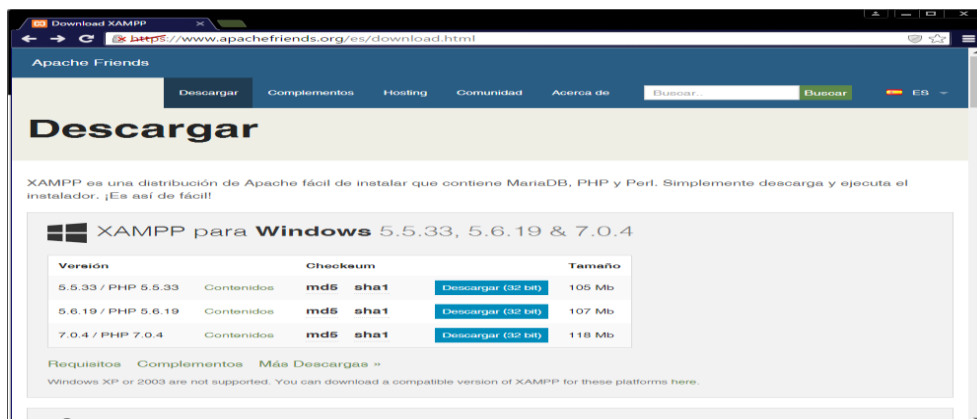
Download XAMPP

https://www.apachefriends.org/es/download.html

Apache Friends

Descargar Complementos Hosting Comunidad Acerca de Buscar.. Buscar ES

Descargar

XAMPP es una distribución de Apache fácil de instalar que contiene MariaDB, PHP y Perl. Simplemente descarga y ejecuta el instalador. ¡Es así de fácil!

XAMPP para Windows 5.5.33, 5.6.19 & 7.0.4

| Versión | | Checksum | | | Tamaño |
|---|---|---|---|---|---|
| 5.5.33 / PHP 5.5.33 | Contenidos | md5 | sha1 | Descargar (32 bit) | 105 Mb |
| 5.6.19 / PHP 5.6.19 | Contenidos | md5 | sha1 | Descargar (32 bit) | 107 Mb |
| 7.0.4 / PHP 7.0.4 | Contenidos | md5 | sha1 | Descargar (32 bit) | 118 Mb |

Requisitos Complementos Más Descargas »

Windows XP or 2003 are not supported. You can download a compatible version of XAMPP for these platforms here.